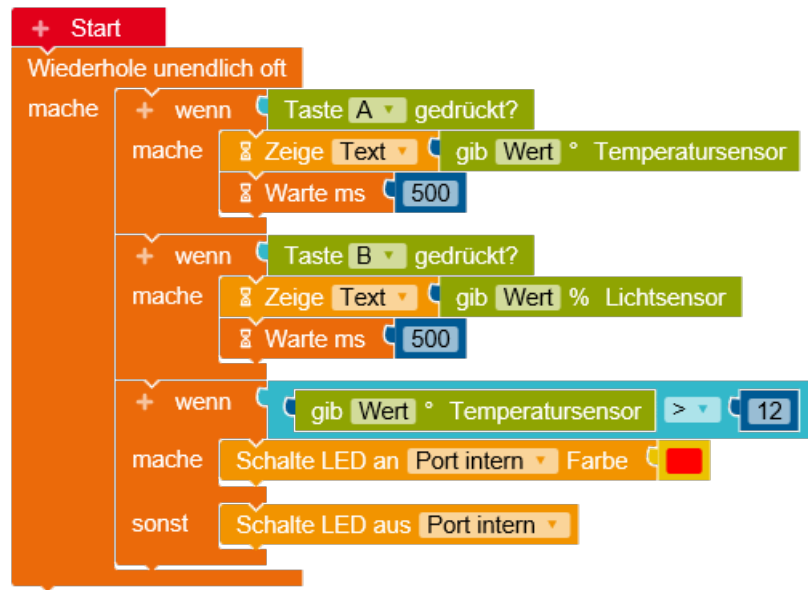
+ Start
Wiederhole unendlich oft
mache
+ wenn Taste A ▾ gedrückt?
mache Zeige Text ▾ gib Wert ° Temperatursensor
Warte ms 500
+ wenn Taste B ▾ gedrückt?
mache Zeige Text ▾ gib Wert % Lichtsensor
Warte ms 500
+ wenn gib Wert ° Temperatursensor > ▾ 12
mache Schalte LED an Port intern ▾ Farbe
sonst Schalte LED aus Port intern ▾